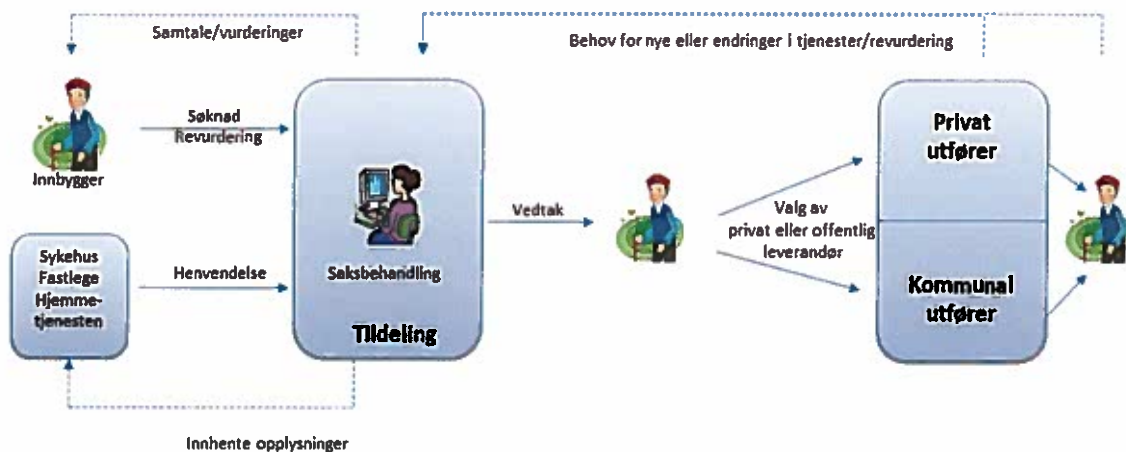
Samtale/vurderinger

Behov for nye eller endringer i tjenester/revurdering

Søknad
Revurdering

Innbygger

Sykehus
Fastlege
Hjemmetjenesten

Henvendelse

Saksbehandling

Tildeling

Vedtak

Valg av
privat eller offentlig
leverandør

Privat
utfører

Kommunal
utfører

Innhente opplysninger